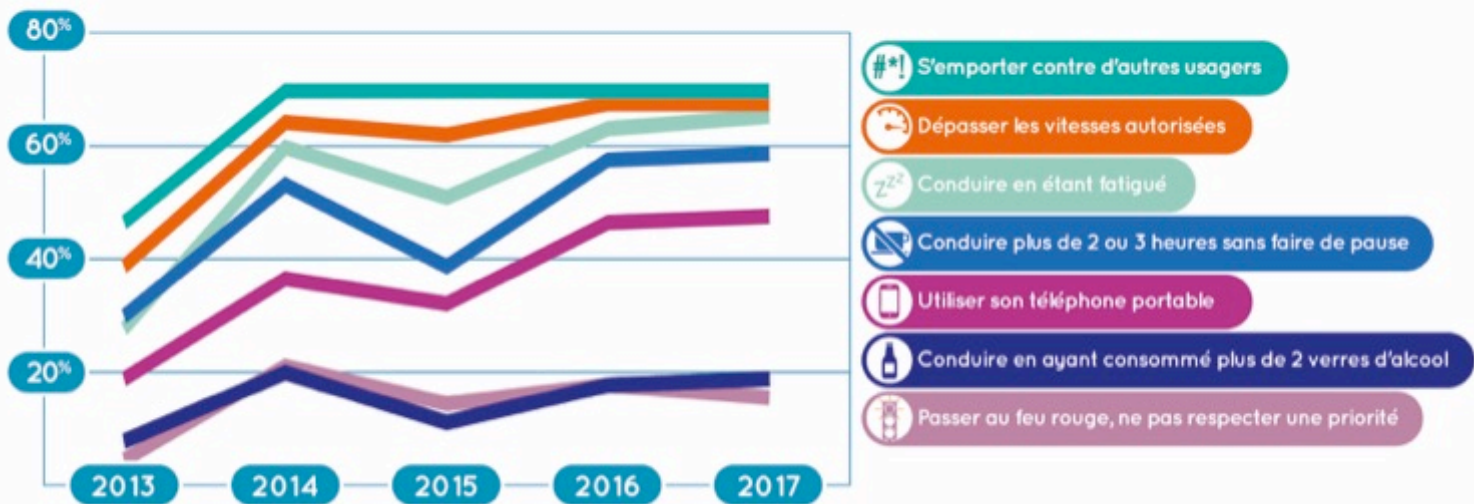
80%
60%
40%
20%

2013
2014
2015
2016
2017

#*! S'emporter contre d'autres usagers
Dépasser les vitesses autorisées
ZZZ Conduire en étant fatigué
Conduire plus de 2 ou 3 heures sans faire de pause
Utiliser son téléphone portable
Conduire en ayant consommé plus de 2 verres d'alcool
Passer au feu rouge, ne pas respecter une priorité